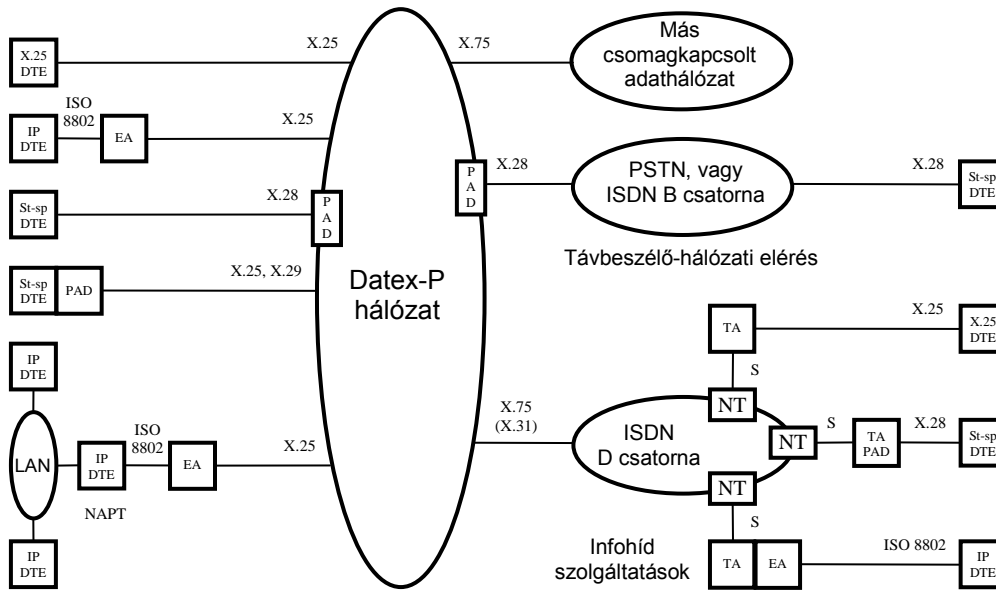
X.25 DTE

X.25

X.75

Más csomagkapcsolt adathálózat

ISO 8802

IP DTE

EA

X.25

PAD

X.28

PSTN, vagy ISDN B csatorna

X.28

St-sp DTE

St-sp DTE

X.28

PAD

Távbeszélő-hálózati elérés

St-sp DTE

PAD

X.25, X.29

Datex-P hálózat

TA

X.25

X.25 DTE

IP DTE

S

NT

X.75 (X.31)

S

LAN

IP DTE

ISO 8802

EA

X.25

ISDN D csatorna

NT

TA PAD

X.28

St-sp DTE

NT

NAPT

S

IP DTE

Infohíd szolgáltatások

TA

EA

ISO 8802

IP DTE